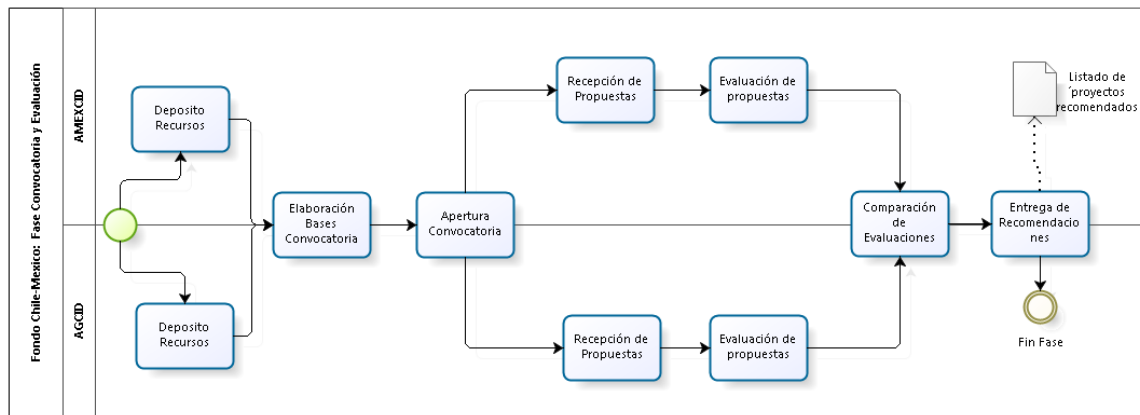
Fondo Chile-Mexico: Fase Convocatoria y Evaluación

AMEXCID

AGCID

Deposito Recursos

Deposito Recursos

Elaboración Bases Convocatoria

Apertura Convocatoria

Recepción de Propuestas

Evaluación de propuestas

Recepción de Propuestas

Evaluación de propuestas

Comparación de Evaluaciones

Entrega de Recomendaciones

Listado de ´proyectos recomendados

Fin Fase